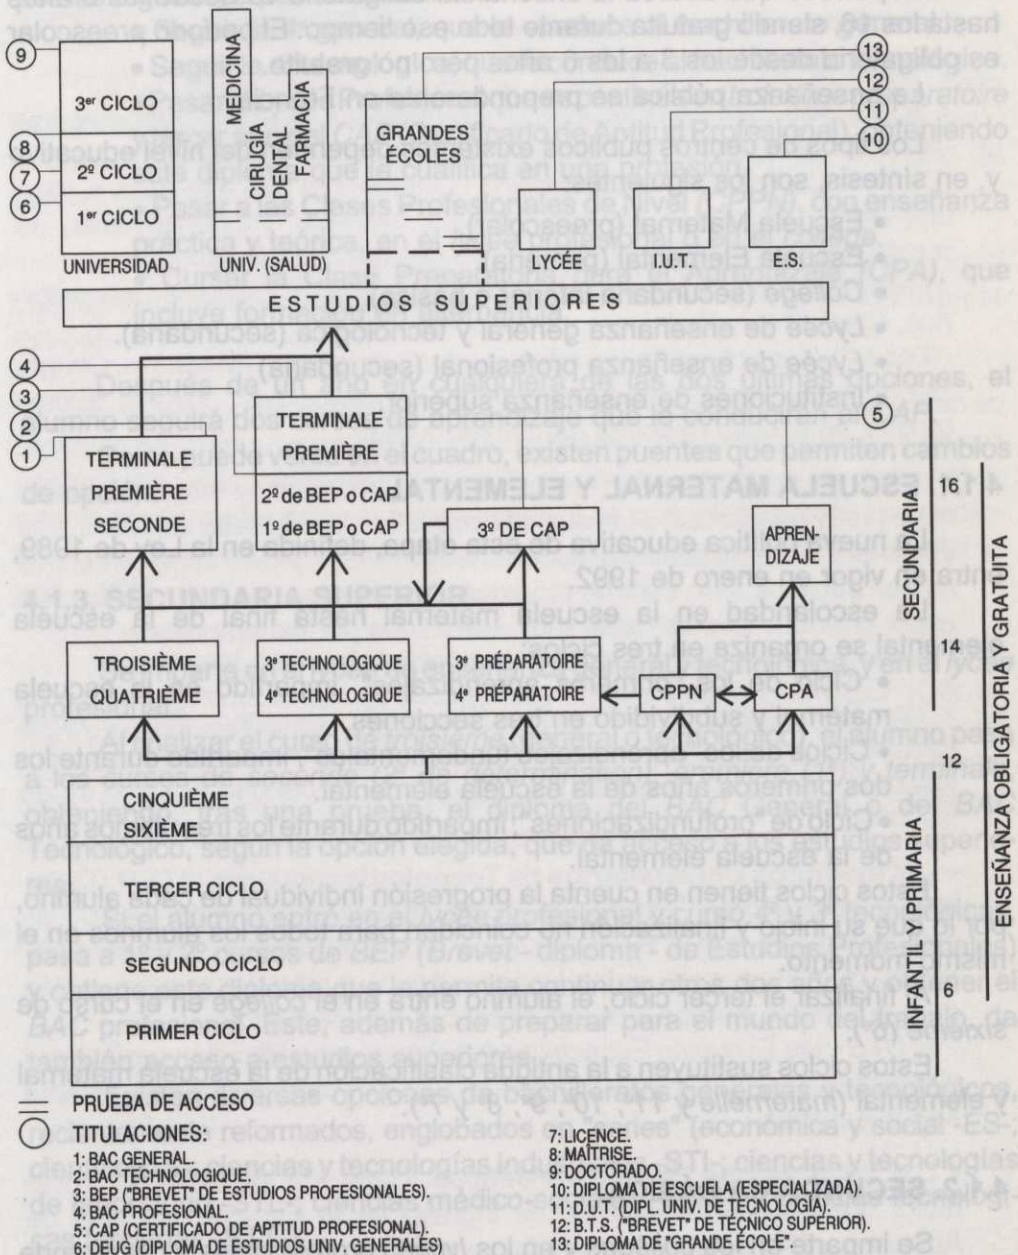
9
8
7
6
3er CICLO
2º CICLO
1er CICLO
UNIVERSIDAD
MEDICINA
CIRUGÍA DENTAL
FARMACIA
UNIV. (SALUD)
GRANDES ÉCOLES
LYCÉE
I.U.T.
E.S.
13
12
11
10
ESTUDIOS SUPERIORES

4
3
2
1
TERMINALE
PREMIÈRE
SECONDE
TERMINALE
PREMIÈRE
2º de BEP o CAP
1º de BEP o CAP
3º DE CAP
5
APRENDIZAJE
16
SECUNDARIA
14
TROISIÈME
QUATRIÈME
3e TECHNOLOGIQUE
4e TECHNOLOGIQUE
3e PRÉPARATOIRE
4e PRÉPARATOIRE
CPPN
CPA
12
CINQUIÈME
SIXIÈME
TERCER CICLO
SEGUNDO CICLO
PRIMER CICLO
6
INFANTIL Y PRIMARIA
ENSEÑANZA OBLIGATORIA Y GRATUITA

PRUEBA DE ACCESO
TITULACIONES:
1: BAC GENERAL.
2: BAC TECHNOLOGIQUE.
3: BEP ("BREVET" DE ESTUDIOS PROFESIONALES).
4: BAC PROFESIONAL.
5: CAP (CERTIFICADO DE APTITUD PROFESIONAL).
6: DEUG (DIPLOMA DE ESTUDIOS UNIV. GENERALES)
7: LICENCE.
8: MAITRISE.
9: DOCTORADO.
10: DIPLOMA DE ESCUELA (ESPECIALIZADA).
11: D.U.T. (DIPL. UNIV. DE TECNOLOGÍA).
12: B.T.S. ("BREVET" DE TÉCNICO SUPERIOR).
13: DIPLOMA DE "GRANDE ÉCOLE".